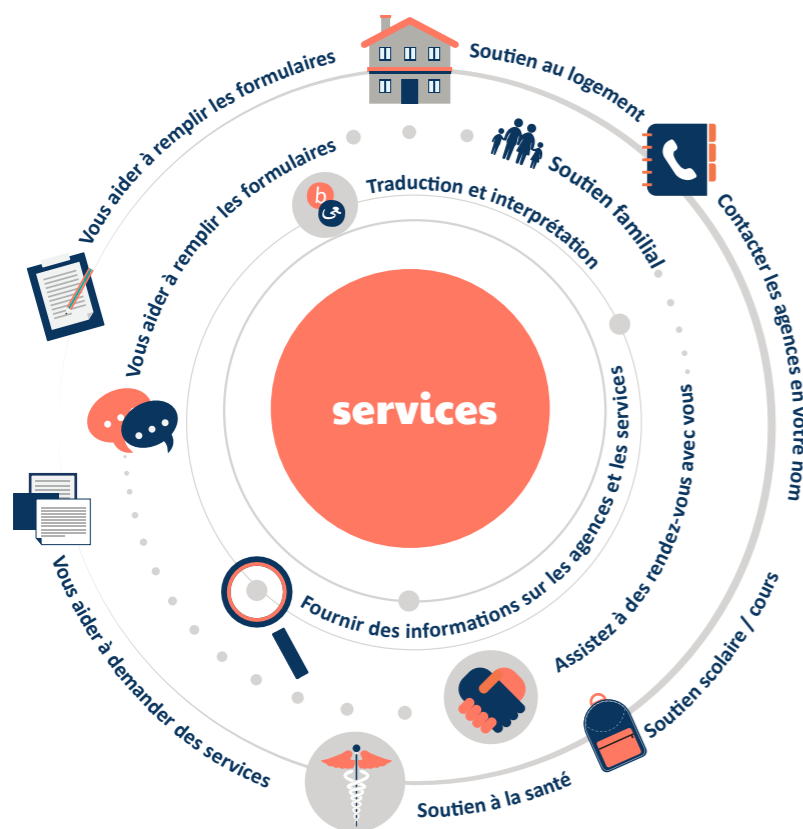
services

Vous aider à remplir les formulaires

Soutien au logement

Contacter les agences en votre nom

Soutien scolaire / cours

Soutien à la santé

Vous aider à demander des services

Vous aider à remplir les formulaires

Traduction et interprétation

Soutien familial

Assistez à des rendez-vous avec vous

Fournir des informations sur les agences et les services

b